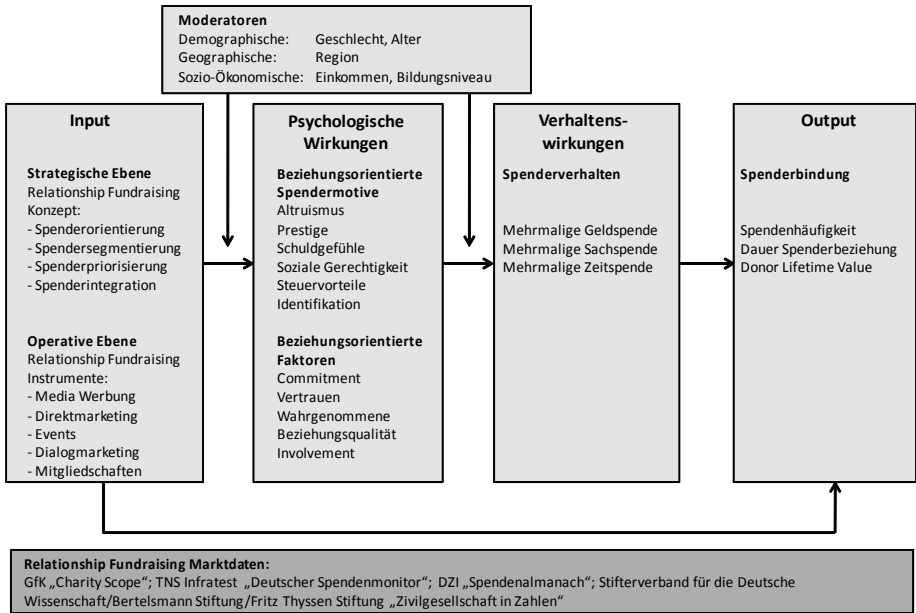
Moderatoren
Demographische: Geschlecht, Alter
Geographische: Region
Sozio-Ökonomische: Einkommen, Bildungsniveau

Input

Strategische Ebene
Relationship Fundraising Konzept:
- Spenderorientierung
- Spendersegmentierung
- Spenderpriorisierung
- Spenderintegration

Operative Ebene
Relationship Fundraising Instrumente:
- Media Werbung
- Direktmarketing
- Events
- Dialogmarketing
- Mitgliedschaften

Psychologische Wirkungen

Beziehungsorientierte Spendermotive
Altruismus
Prestige
Schuldgefühle
Soziale Gerechtigkeit
Steuervorteile
Identifikation

Beziehungsorientierte Faktoren
Commitment
Vertrauen
Wahrgenommene Beziehungsqualität
Involvement

Verhaltenswirkungen

Spenderverhalten

Mehrmalige Geldspende
Mehrmalige Sachspende
Mehrmalige Zeitspende

Output

Spenderbindung

Spendenhäufigkeit
Dauer Spenderbeziehung
Donor Lifetime Value

Relationship Fundraising Marktdaten:
GfK „Charity Scope"; TNS Infratest „Deutscher Spendenmonitor"; DZI „Spendenalmanach"; Stifterverband für die Deutsche Wissenschaft/Bertelsmann Stiftung/Fritz Thyssen Stiftung „Zivilgesellschaft in Zahlen"